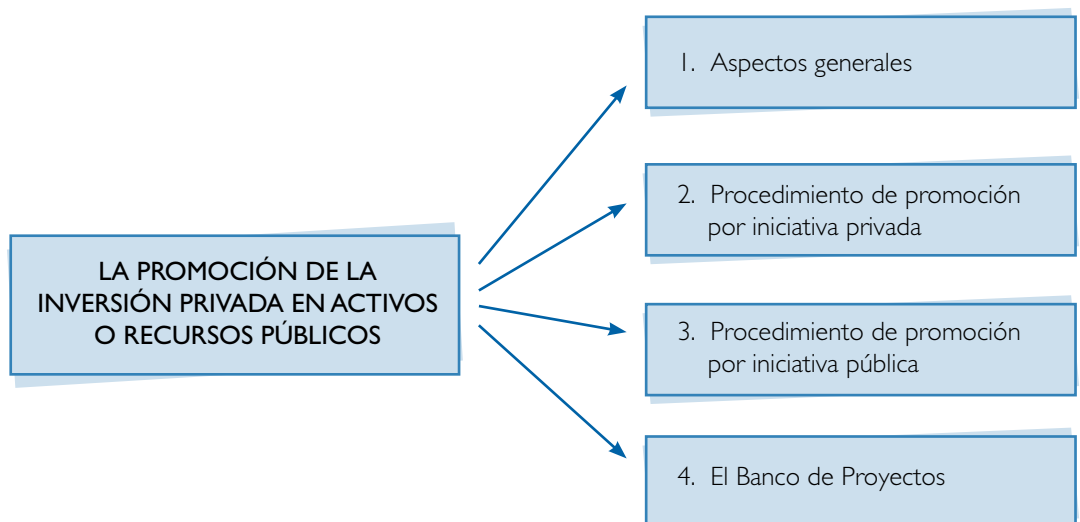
LA PROMOCIÓN DE LA INVERSIÓN PRIVADA EN ACTIVOS O RECURSOS PÚBLICOS

1. Aspectos generales

2. Procedimiento de promoción por iniciativa privada

3. Procedimiento de promoción por iniciativa pública

4. El Banco de Proyectos